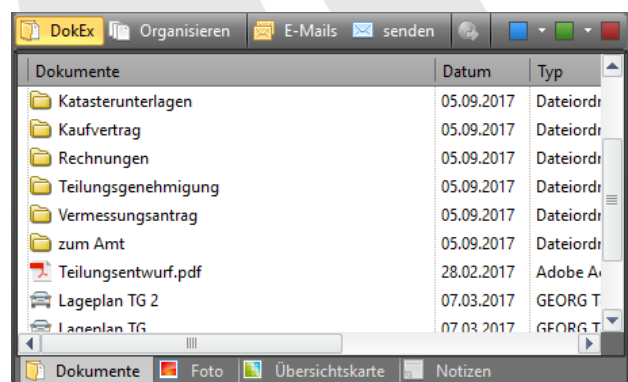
DokEx Organisieren E-Mails senden

| Dokumente | Datum | Typ |
|---|---|---|
| Katasterunterlagen | 05.09.2017 | Dateiordn |
| Kaufvertrag | 05.09.2017 | Dateiordn |
| Rechnungen | 05.09.2017 | Dateiordn |
| Teilungsgenehmigung | 05.09.2017 | Dateiordn |
| Vermessungsantrag | 05.09.2017 | Dateiordn |
| zum Amt | 05.09.2017 | Dateiordn |
| Teilungsentwurf.pdf | 28.02.2017 | Adobe A |
| Lageplan TG 2 | 07.03.2017 | GEORG T |
| Lageplan TG | 07.03.2017 | GEORG T |

Dokumente Foto Übersichtskarte Notizen